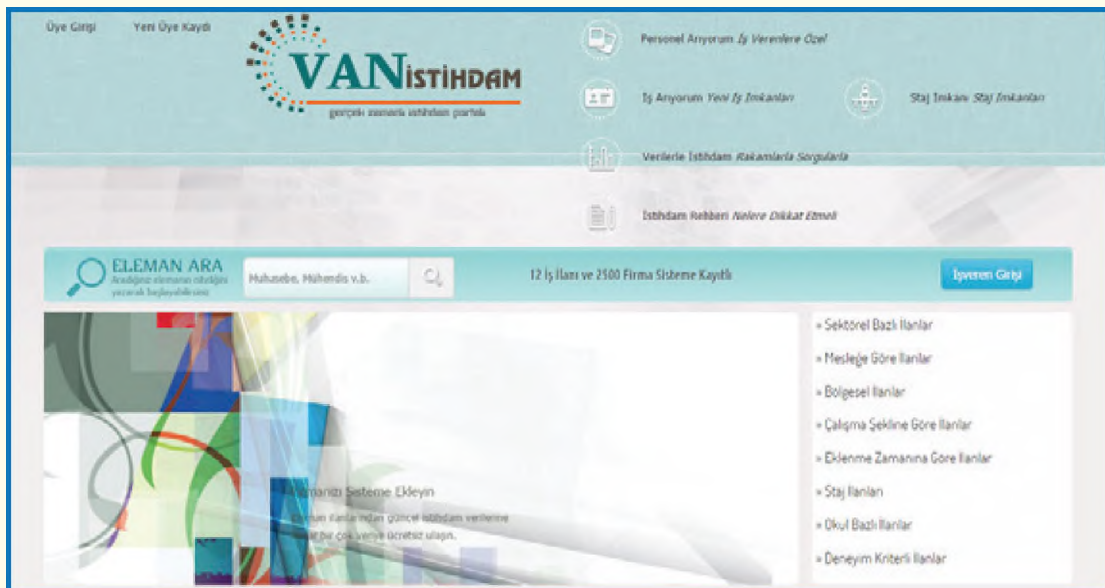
Üye Girişi Yeni Üye Kaydı

VANİSTİHDAM
gerçek zamanlı istihdam portalı

Personel Arıyorum İş Verenlere Özel

İş Arıyorum Yeni İş İmkanları

Staj İmkanı Staj İmkanları

Verilerle İstihdam Rakamlarla Sorgularla

İstihdam Rehberi Nelere Dikkat Etmeli

ELEMAN ARA
Aradığınız elemanın niteliğini yazarak başlayabilirsiniz

Muhasebe, Mühendis v.b.

12 İş İlanı ve 2500 Firma Sisteme Kayıtlı

İşveren Girişi

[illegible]manızı Sisteme Ekleyin
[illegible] ilanlarından güncel istihdam verilerine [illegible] çok veriye ücretsiz ulaşın.

» Sektörel Bazlı İlanlar
» Mesleğe Göre İlanlar
» Bölgesel İlanlar
» Çalışma Şekline Göre İlanlar
» Eklenme Zamanına Göre İlanlar
» Staj İlanları
» Okul Bazlı İlanlar
» Deneyim Kriterli İlanlar